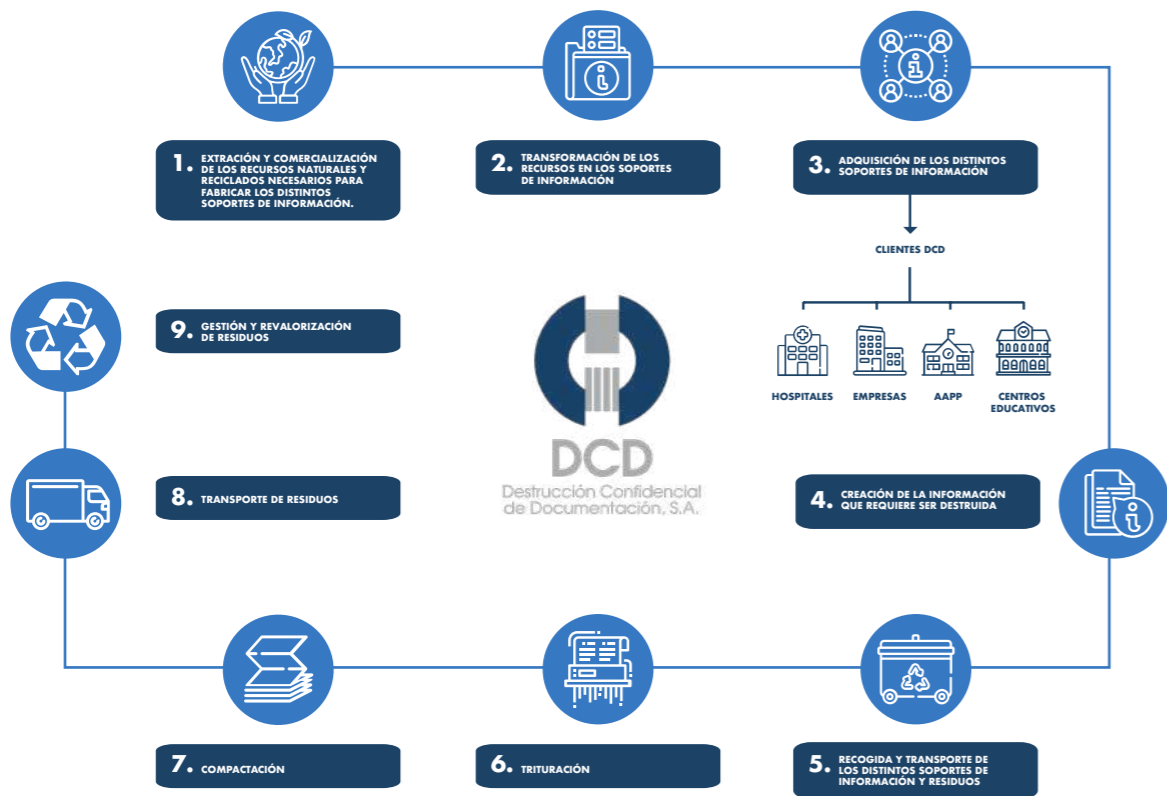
1. EXTRACCIÓN Y COMERCIALIZACIÓN DE LOS RECURSOS NATURALES Y RECICLADOS NECESARIOS PARA FABRICAR LOS DISTINTOS SOPORTES DE INFORMACIÓN.

2. TRANSFORMACIÓN DE LOS RECURSOS EN LOS SOPORTES DE INFORMACIÓN

3. ADQUISICIÓN DE LOS DISTINTOS SOPORTES DE INFORMACIÓN

CLIENTES DCD

HOSPITALES

EMPRESAS

AAPP

CENTROS EDUCATIVOS

9. GESTIÓN Y REVALORIZACIÓN DE RESIDUOS

DCD
Destrucción Confidencial de Documentación, S.A.

8. TRANSPORTE DE RESIDUOS

4. CREACIÓN DE LA INFORMACIÓN QUE REQUIERE SER DESTRUIDA

7. COMPACTACIÓN

6. TRITURACIÓN

5. RECOGIDA Y TRANSPORTE DE LOS DISTINTOS SOPORTES DE INFORMACIÓN Y RESIDUOS